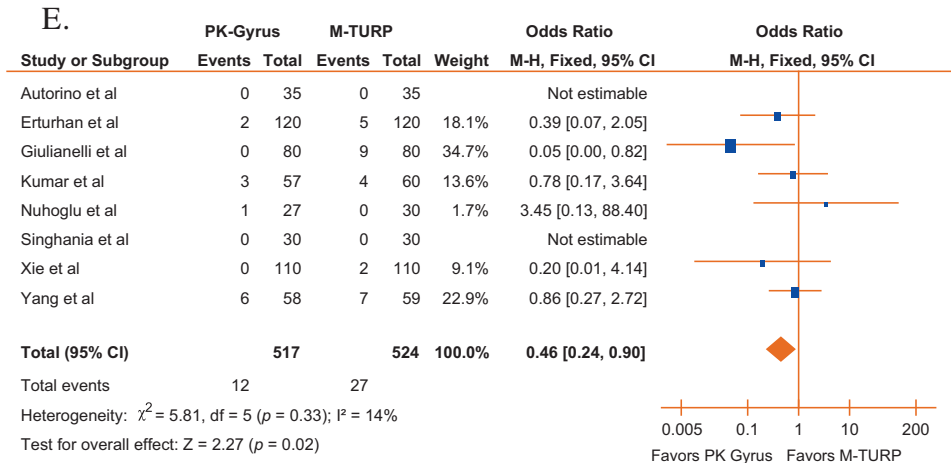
E.

| | PK-Gyrus | | M-TURP | | | Odds Ratio | Odds Ratio |
|---|---|---|---|---|---|---|---|
| Study or Subgroup | Events | Total | Events | Total | Weight | M-H, Fixed, 95% CI | M-H, Fixed, 95% CI |
| Autorino et al | 0 | 35 | 0 | 35 | | Not estimable | |
| Erturhan et al | 2 | 120 | 5 | 120 | 18.1% | 0.39 [0.07, 2.05] | |
| Giulianelli et al | 0 | 80 | 9 | 80 | 34.7% | 0.05 [0.00, 0.82] | |
| Kumar et al | 3 | 57 | 4 | 60 | 13.6% | 0.78 [0.17, 3.64] | |
| Nuhoglu et al | 1 | 27 | 0 | 30 | 1.7% | 3.45 [0.13, 88.40] | |
| Singhania et al | 0 | 30 | 0 | 30 | | Not estimable | |
| Xie et al | 0 | 110 | 2 | 110 | 9.1% | 0.20 [0.01, 4.14] | |
| Yang et al | 6 | 58 | 7 | 59 | 22.9% | 0.86 [0.27, 2.72] | |
| Total (95% CI) | | 517 | | 524 | 100.0% | 0.46 [0.24, 0.90] | |
| Total events | 12 | | 27 | | | | |

Heterogeneity: $\chi^2 = 5.81$, df = 5 ($p = 0.33$); I² = 14%

Test for overall effect: Z = 2.27 ($p = 0.02$)

0.005 0.1 1 10 200

Favors PK Gyrus Favors M-TURP